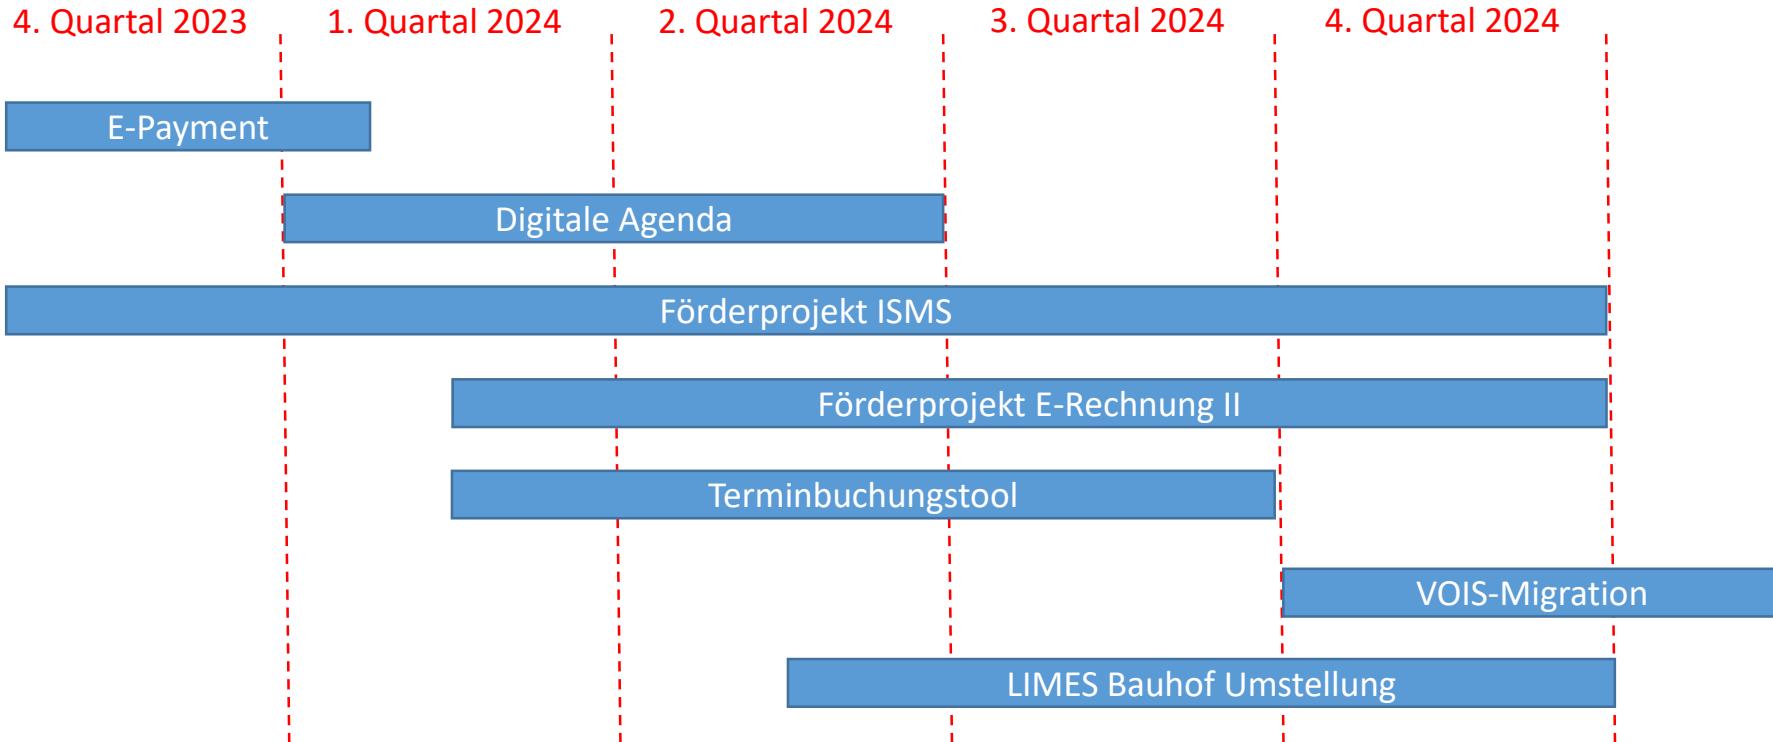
4. Quartal 2023 | 1. Quartal 2024 | 2. Quartal 2024 | 3. Quartal 2024 | 4. Quartal 2024

E-Payment

Digitale Agenda

Förderprojekt ISMS

Förderprojekt E-Rechnung II

Terminbuchungstool

VOIS-Migration

LIMES Bauhof Umstellung